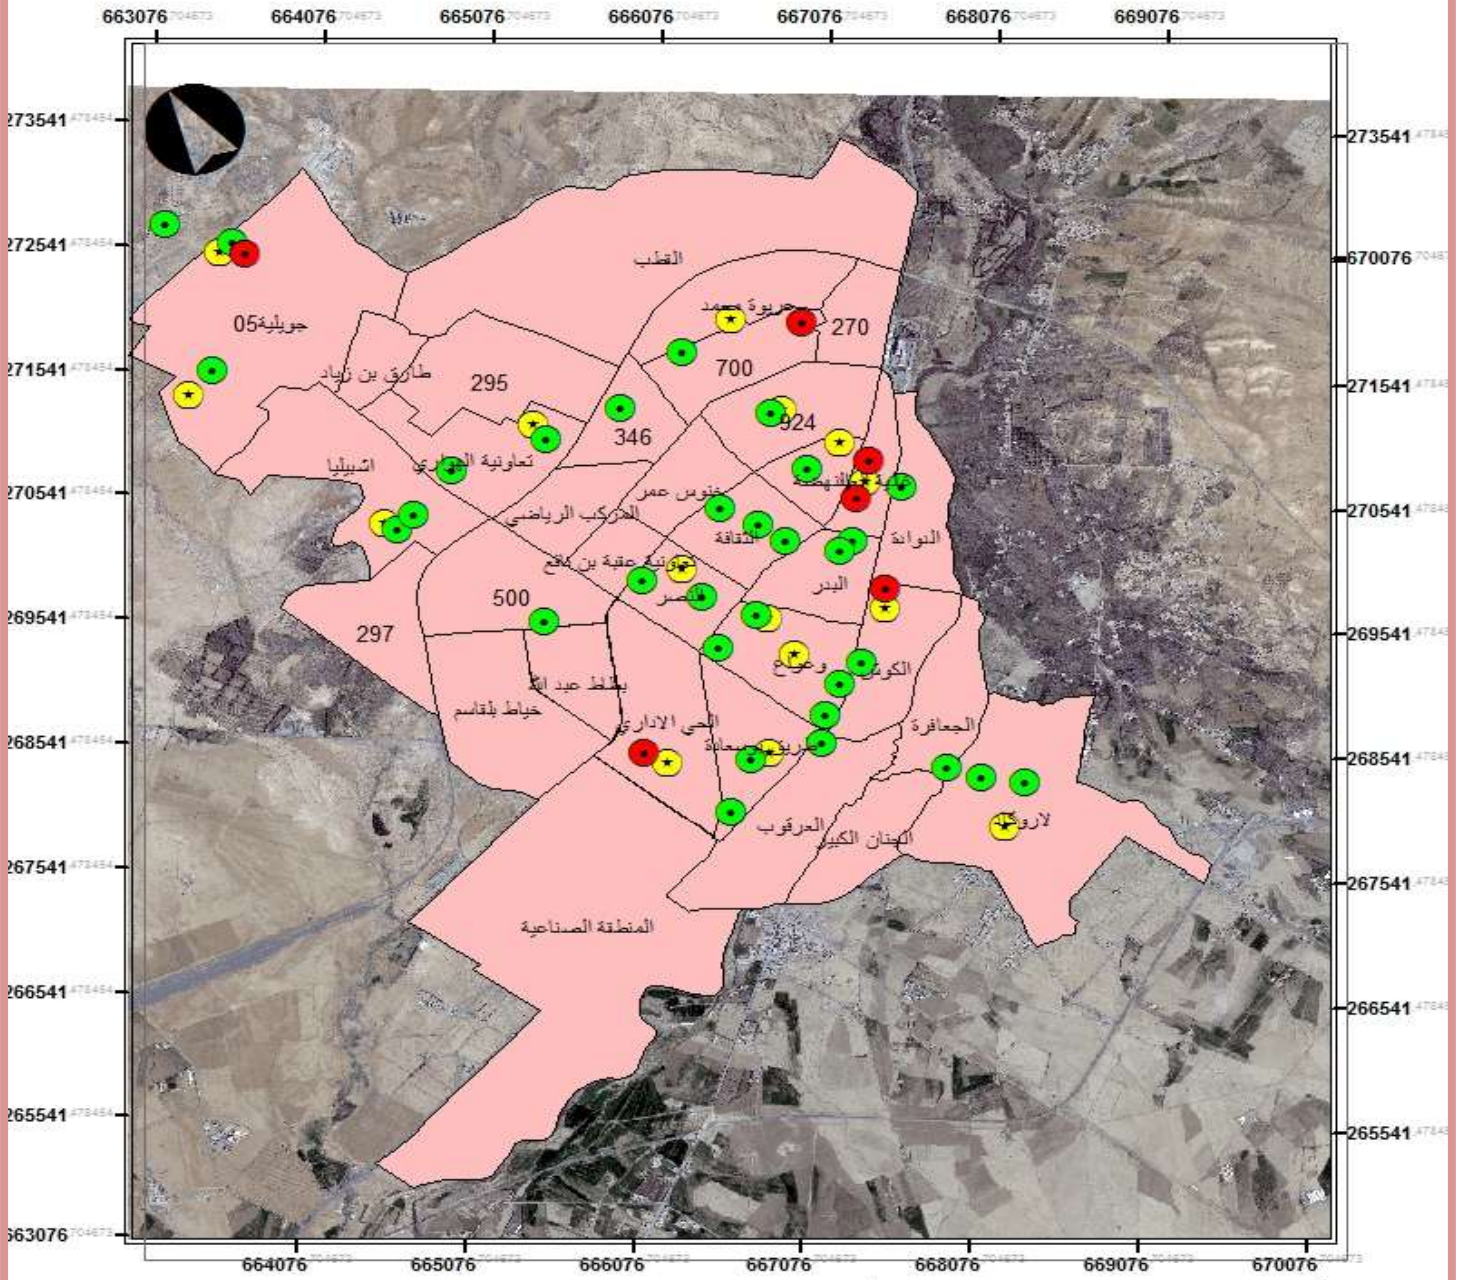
663076 664076 665076 666076 667076 668076 669076

273541
272541
271541
270541
269541
268541
267541
266541
265541
263076

273541
670076
271541
270541
269541
268541
267541
266541
265541

القطب
جويلية05
حريوة محمد
270
700
طارق بن زياد
295
346
924
تعاونية الهواري
اشبيليا
خنوس عمر
الشهداء
عاشور
المركب الرياضي
الثقافة
البوابة
تعاونية عقبة بن نافع
البدر
500
النصر
297
الكوش
وعواع
بلطط عبد الله
خياط بلقاسم
الحي الاداري
الجعافرة
مريوة سماعة
العرقوب
الجنان الكبير
لاروكا
المنطقة الصناعية

664076 665076 666076 667076 668076 669076 670076